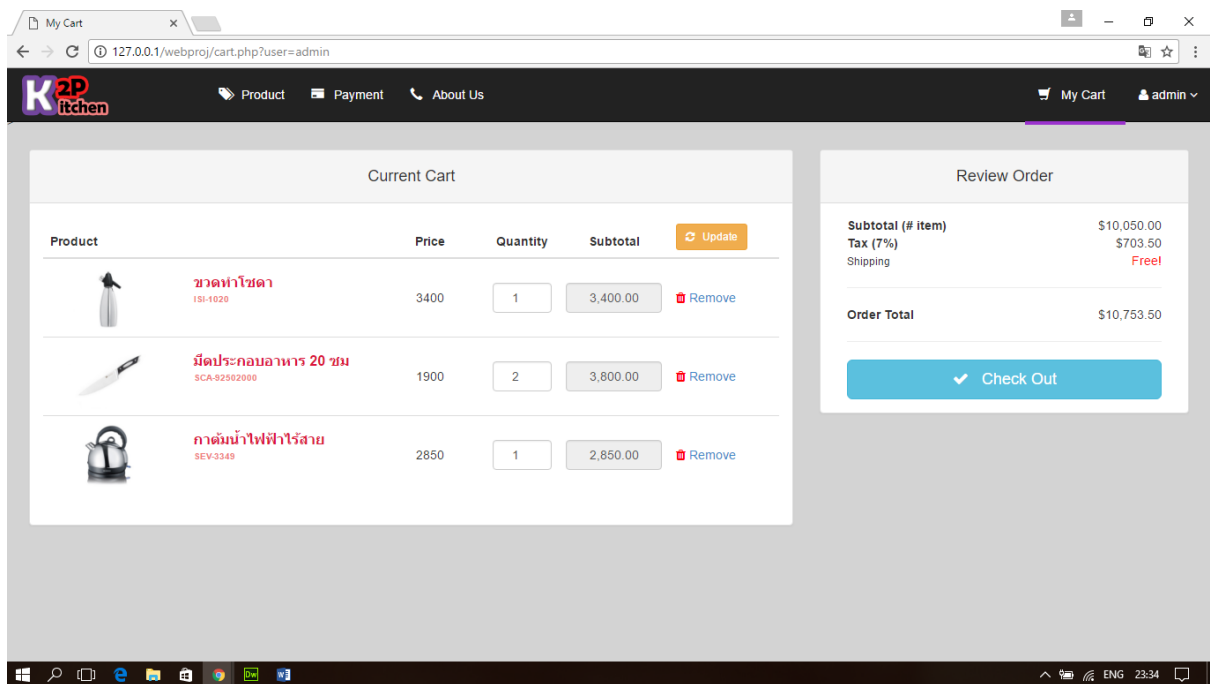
My Cart ×

127.0.0.1/webproj/cart.php?user=admin

K2P Kitchen

Product Payment About Us

My Cart admin

Current Cart

| Product | | Price | Quantity | Subtotal | Update |
|---|---|---|---|---|---|
| | ขวดทำโซดา ISI-1020 | 3400 | 1 | 3,400.00 | Remove |
| | มีดประกอบอาหาร 20 ซม SCA-92502000 | 1900 | 2 | 3,800.00 | Remove |
| | กาต้มน้ำไฟฟ้าไร้สาย SEV-3349 | 2850 | 1 | 2,850.00 | Remove |

Review Order

Subtotal (# item) $10,050.00
Tax (7%) $703.50
Shipping Free!

Order Total $10,753.50

Check Out

ENG 23:34